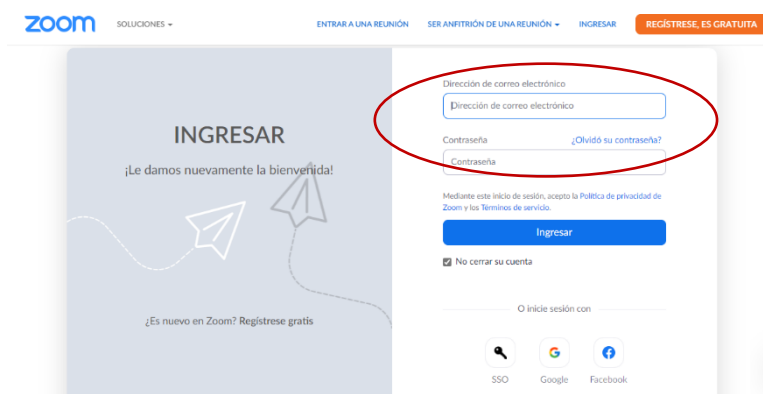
zoom SOLUCIONES ▾ ENTRAR A UNA REUNIÓN SER ANFITRIÓN DE UNA REUNIÓN ▾ INGRESAR REGÍSTRESE, ES GRATUITA

INGRESAR

¡Le damos nuevamente la bienvenida!

¿Es nuevo en Zoom? Regístrese gratis

Dirección de correo electrónico

Dirección de correo electrónico

Contraseña ¿Olvidó su contraseña?

Contraseña

Mediante este inicio de sesión, acepto la Política de privacidad de Zoom y los Términos de servicio.

Ingresar

No cerrar su cuenta

O inicie sesión con

SSO Google Facebook